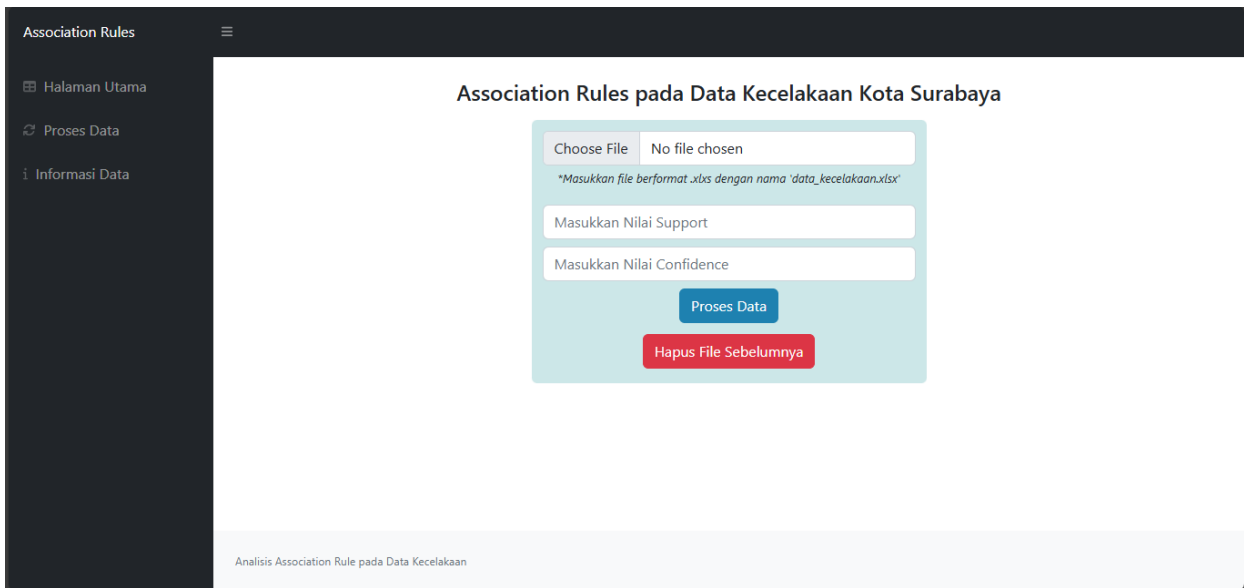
Association Rules

≡

Halaman Utama

Proses Data

Informasi Data

Association Rules pada Data Kecelakaan Kota Surabaya

Choose File No file chosen

*Masukkan file berformat .xlxs dengan nama 'data_kecelakaan.xlsx'

Masukkan Nilai Support

Masukkan Nilai Confidence

Proses Data

Hapus File Sebelumnya

Analisis Association Rule pada Data Kecelakaan